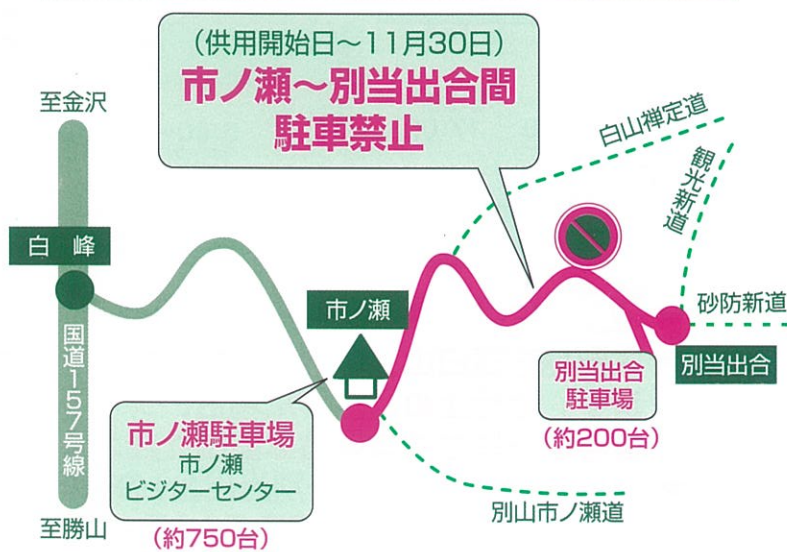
（供用開始日～11月30日）
市ノ瀬～別当出合間
駐車禁止

至金沢

白　峰

国道157号線

至勝山

市ノ瀬

市ノ瀬駐車場
市ノ瀬
ビジターセンター
（約750台）

白山禅定道

観光新道

砂防新道

別当出合

別当出合
駐車場
（約200台）

別山市ノ瀬道